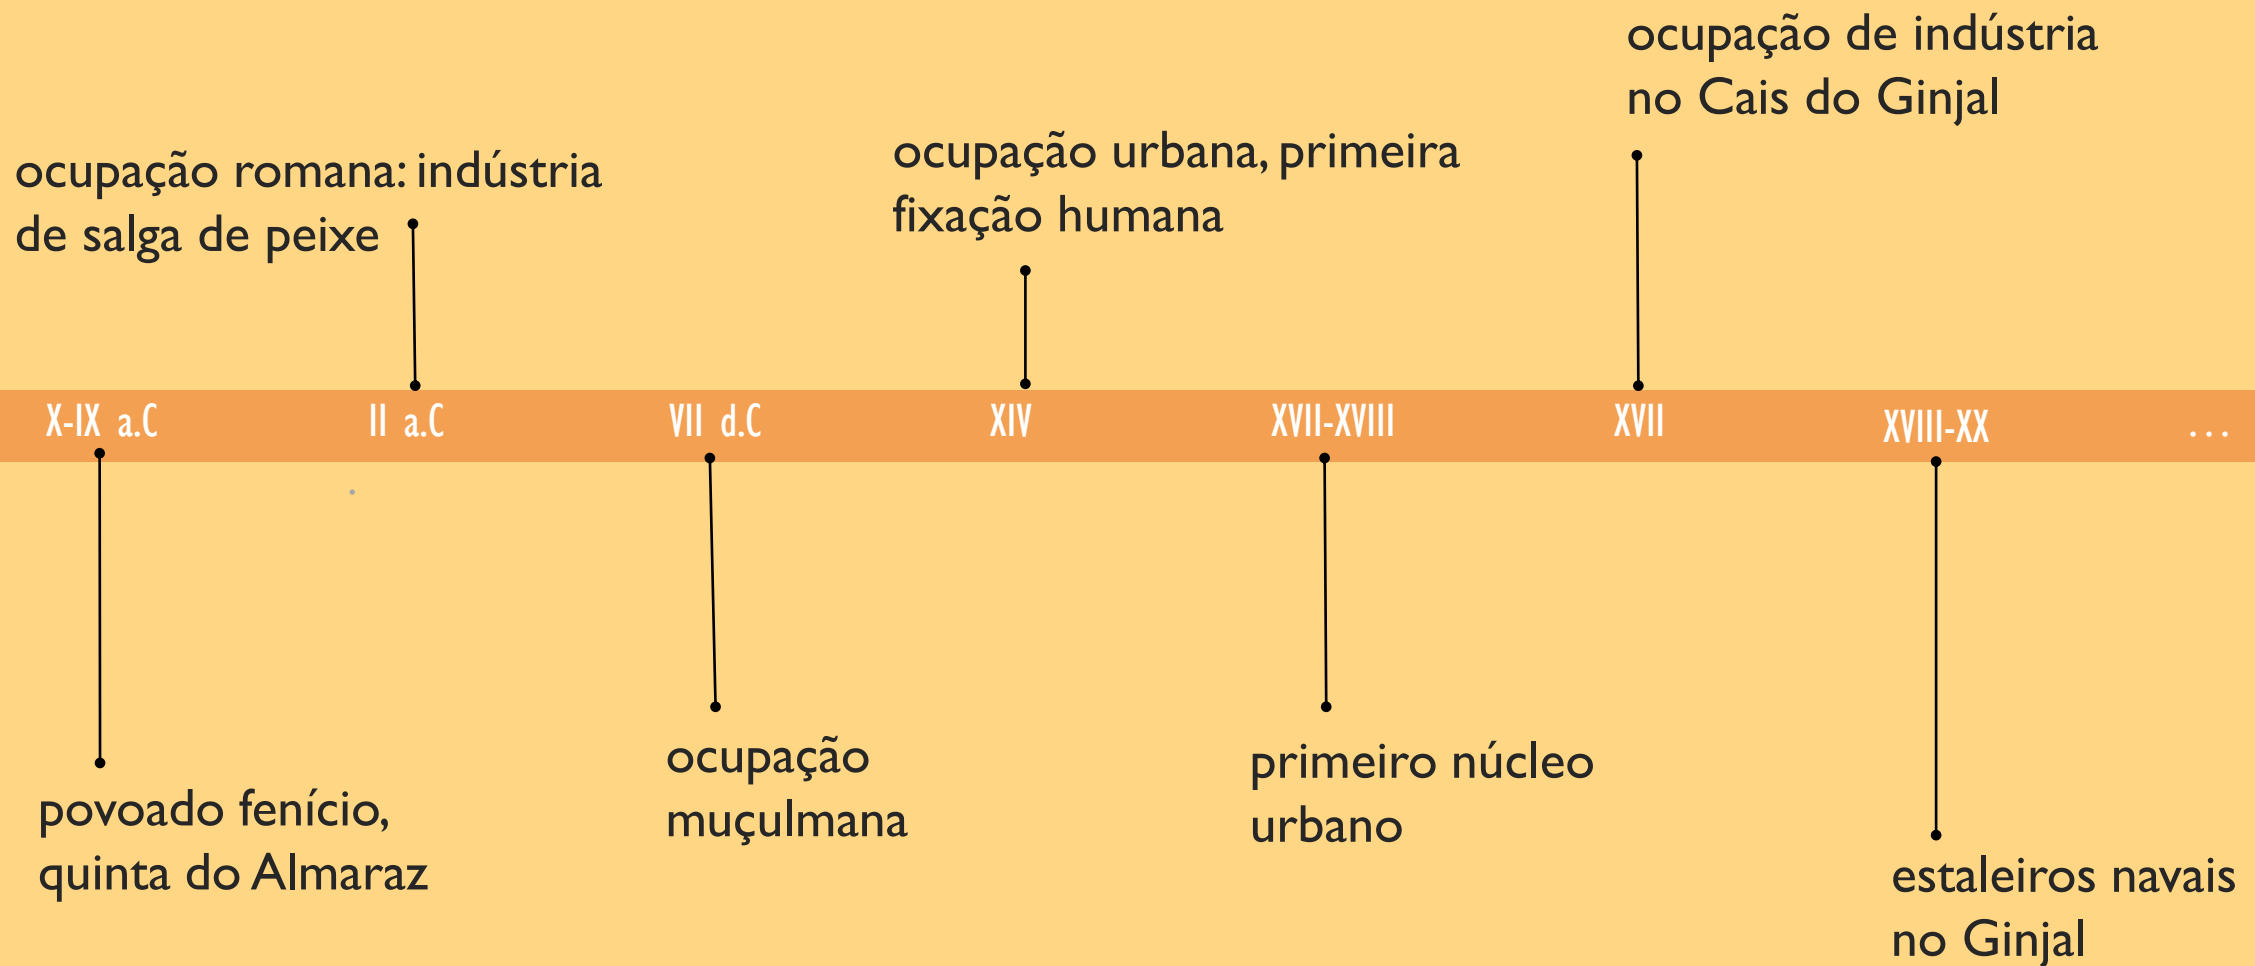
ocupação de indústria no Cais do Ginjal

ocupação romana: indústria de salga de peixe

ocupação urbana, primeira fixação humana

X-IX a.C

II a.C

VII d.C

XIV

XVII-XVIII

XVII

XVIII-XX

...

povoado fenício, quinta do Almaraz

ocupação muçulmana

primeiro núcleo urbano

estaleiros navais no Ginjal